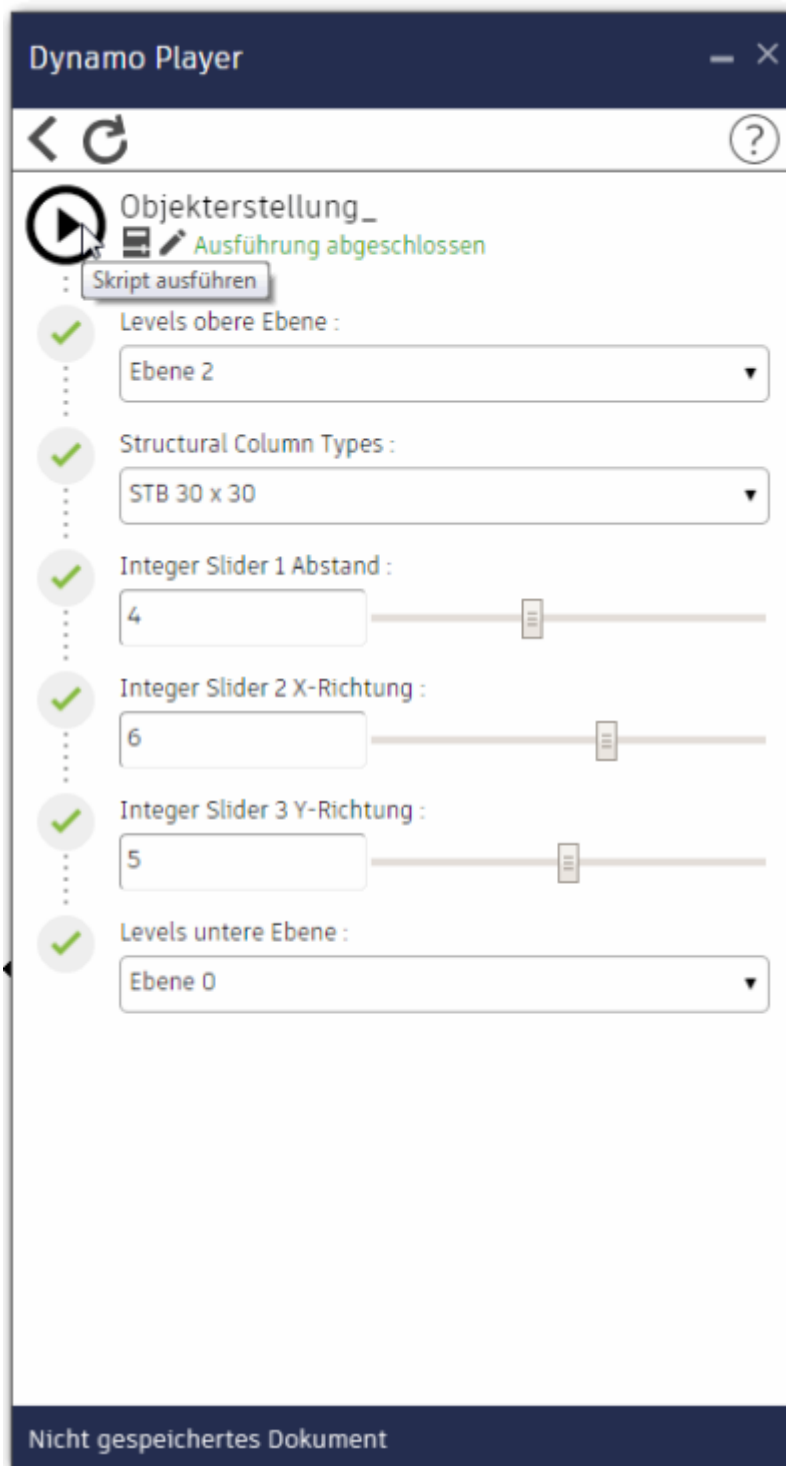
Dynamo Player

Objekterstellung_

Ausführung abgeschlossen

Skript ausführen

Levels obere Ebene :

Ebene 2

Structural Column Types :

STB 30 x 30

Integer Slider 1 Abstand :

4

Integer Slider 2 X-Richtung :

6

Integer Slider 3 Y-Richtung :

5

Levels untere Ebene :

Ebene 0

Nicht gespeichertes Dokument